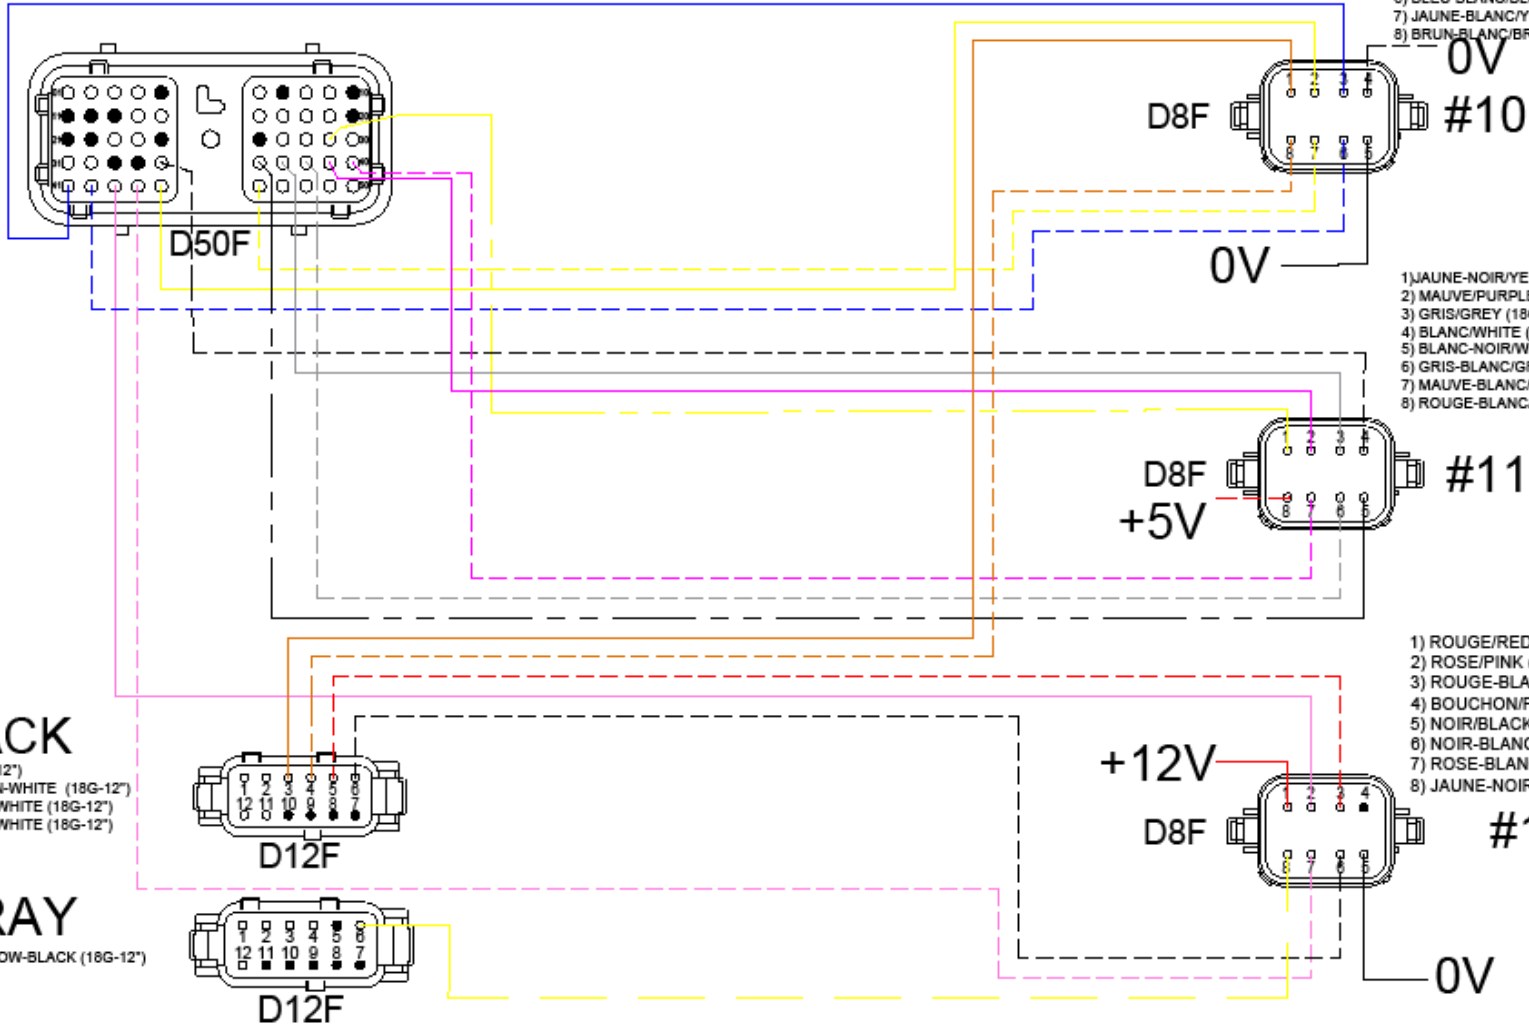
6) BLEU-BLANC/BL
7) JAUNE-BLANC/Y
8) BRUN-BLANC/BR

0V

D8F

#10

1 2 3 4
8 7 6 5

0V

D50F

1)JAUNE-NOIR/YE
2) MAUVE/PURPLE
3) GRIS/GREY (18
4) BLANC/WHITE (
5) BLANC-NOIR/W
6) GRIS-BLANC/GR
7) MAUVE-BLANC/
8) ROUGE-BLANC/

D8F

+5V

#11

1 2 3 4
8 7 6 5

1) ROUGE/RED
2) ROSE/PINK (
3) ROUGE-BLA
4) BOUCHON/P
5) NOIR/BLACK
6) NOIR-BLANC
7) ROSE-BLAN
8) JAUNE-NOIR

CK
2")
-WHITE (18G-12")
WHITE (18G-12")
WHITE (18G-12")

1 2 3 4 5 6
12 11 10 9 8 7

D12F

+12V

D8F

#1

1 2 3 4
8 7 6 5

RAY
OW-BLACK (18G-12")

1 2 3 4 5 6
12 11 10 9 8 7

D12F

0V